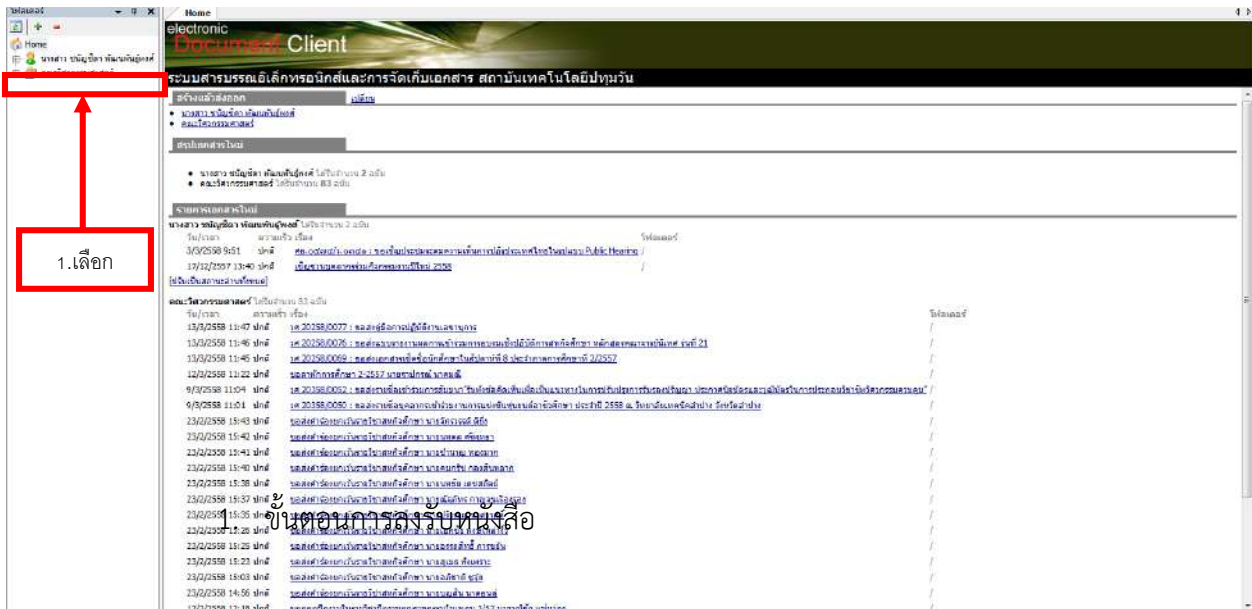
โฟลเดอร์
Home
นางสาว ชณัญชิดา พัฒนพันธุ์ลงค์

Home

electronic Document Client

ระบบสารบรรณอิเล็กทรอนิกส์และการจัดเก็บเอกสาร สถาบันเทคโนโลยีปทุมวัน

สร้างแล้วส่งออก
เปลี่ยน
• นางสาว ชณัญชิดา พัฒนพันธุ์ลงค์
• คณะวิศวกรรมศาสตร์

สรุปเอกสารใหม่
• นางสาว ชณัญชิดา พัฒนพันธุ์ลงค์ ได้รับจำนวน 2 ฉบับ
• คณะวิศวกรรมศาสตร์ ได้รับจำนวน 83 ฉบับ

รายการเอกสารใหม่
นางสาว ชณัญชิดา พัฒนพันธุ์ลงค์ ได้รับจำนวน 2 ฉบับ

| วัน/เวลา | ความเร็ว | เรื่อง | โฟลเดอร์ |
|---|---|---|---|
| 3/3/2558 9:51 | ปกติ | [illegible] | / |
| 17/12/2557 13:40 | ปกติ | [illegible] 2558 | / |

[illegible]

คณะวิศวกรรมศาสตร์ ได้รับจำนวน 83 ฉบับ

| วัน/เวลา | ความเร็ว | เรื่อง | โฟลเดอร์ |
|---|---|---|---|
| 13/3/2558 11:47 | ปกติ | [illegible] | / |
| 13/3/2558 11:46 | ปกติ | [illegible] 21 | / |
| 13/3/2558 11:45 | ปกติ | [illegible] 2/2557 | / |
| 12/3/2558 11:22 | ปกติ | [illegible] 2/2557 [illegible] | / |
| 9/3/2558 11:04 | ปกติ | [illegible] | / |
| 9/3/2558 11:01 | ปกติ | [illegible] 2558 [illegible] | / |
| 23/2/2558 15:43 | ปกติ | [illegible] | / |
| 23/2/2558 15:42 | ปกติ | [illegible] | / |
| 23/2/2558 15:41 | ปกติ | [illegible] | / |
| 23/2/2558 15:40 | ปกติ | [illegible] | / |
| 23/2/2558 15:38 | ปกติ | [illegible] | / |
| 23/2/2558 15:37 | ปกติ | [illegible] | / |
| 23/2/2558 15:35 | ปกติ | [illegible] | / |
| 23/2/2558 15:28 | ปกติ | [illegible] | / |
| 23/2/2558 15:26 | ปกติ | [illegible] | / |
| 23/2/2558 15:25 | ปกติ | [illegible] | / |
| 23/2/2558 15:23 | ปกติ | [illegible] | / |
| 23/2/2558 15:03 | ปกติ | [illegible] | / |
| 23/2/2558 14:56 | ปกติ | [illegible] | / |

1.เลือก

1. ขั้นตอนการลงรับหนังสือ